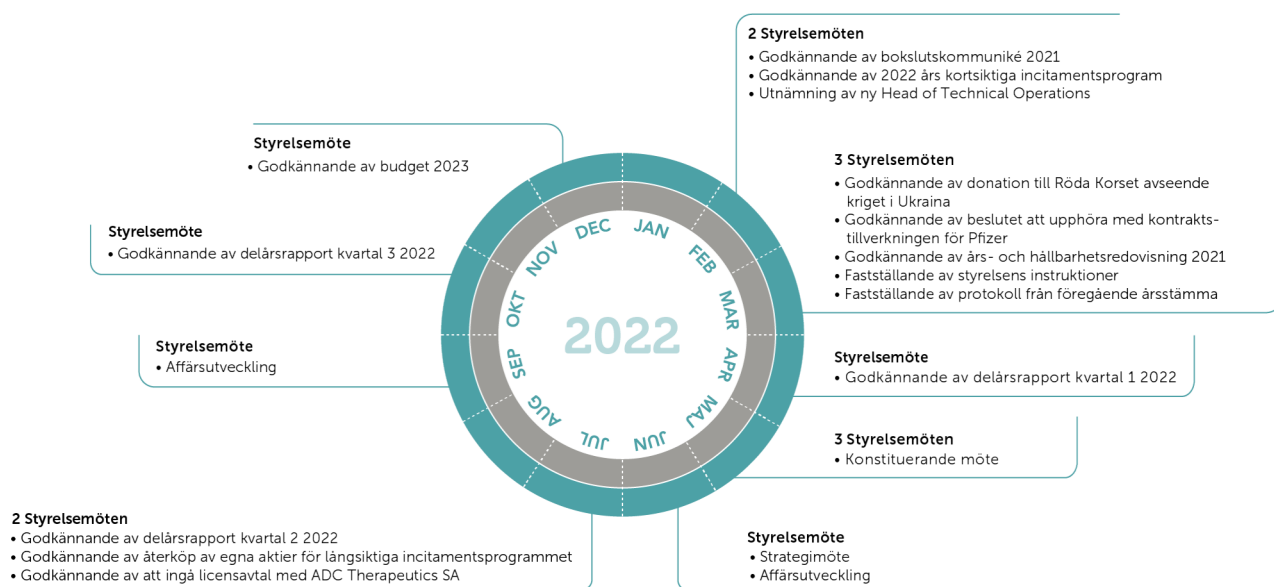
2 Styrelsemöten
• Godkännande av bokslutskommuniké 2021
• Godkännande av 2022 års kortsiktiga incitamentsprogram
• Utnämning av ny Head of Technical Operations

Styrelsemöte
• Godkännande av budget 2023

3 Styrelsemöten
• Godkännande av donation till Röda Korset avseende kriget i Ukraina
• Godkännande av beslutet att upphöra med kontraktstillverkningen för Pfizer
• Godkännande av års- och hållbarhetsredovisning 2021
• Fastställande av styrelsens instruktioner
• Fastställande av protokoll från föregående årsstämma

Styrelsemöte
• Godkännande av delårsrapport kvartal 3 2022

DEC JAN FEB MAR APR MAJ JUN JUL AUG SEP OKT NOV

2022

Styrelsemöte
• Affärsutveckling

Styrelsemöte
• Godkännande av delårsrapport kvartal 1 2022

3 Styrelsemöten
• Konstituerande möte

2 Styrelsemöten
• Godkännande av delårsrapport kvartal 2 2022
• Godkännande av återköp av egna aktier för långsiktiga incitamentsprogrammet
• Godkännande av att ingå licensavtal med ADC Therapeutics SA

Styrelsemöte
• Strategimöte
• Affärsutveckling